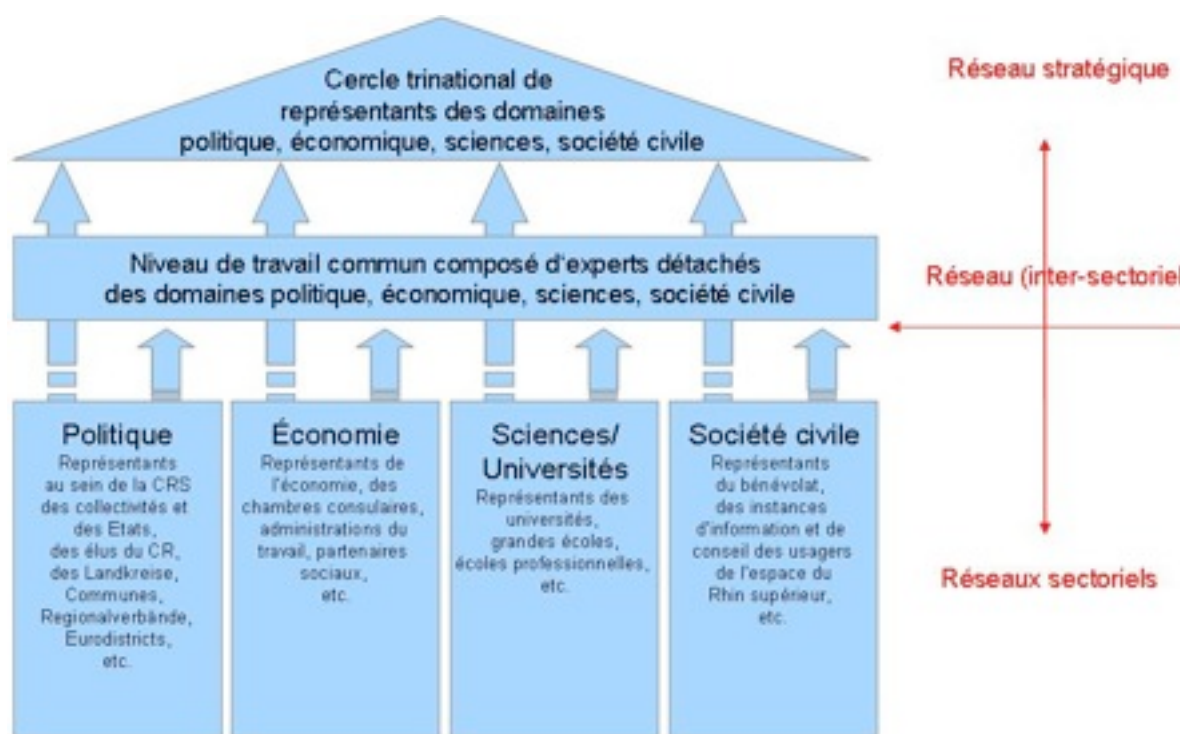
Cercle trinational de représentants des domaines politique, économique, sciences, société civile

Réseau stratégique

Niveau de travail commun composé d'experts détachés des domaines politique, économique, sciences, société civile

Réseau (inter-sectoriel

Politique
Représentants au sein de la CRS des collectivités et des Etats, des élus du CR, des Landkreise, Communes, Regionalverbände, Eurodistricts, etc.

Économie
Représentants de l'économie, des chambres consulaires, administrations du travail, partenaires sociaux, etc.

Sciences/ Universités
Représentants des universités, grandes écoles, écoles professionnelles, etc.

Société civile
Représentants du bénévolat, des instances d'information et de conseil des usagers de l'espace du Rhin supérieur, etc.

Réseaux sectoriels